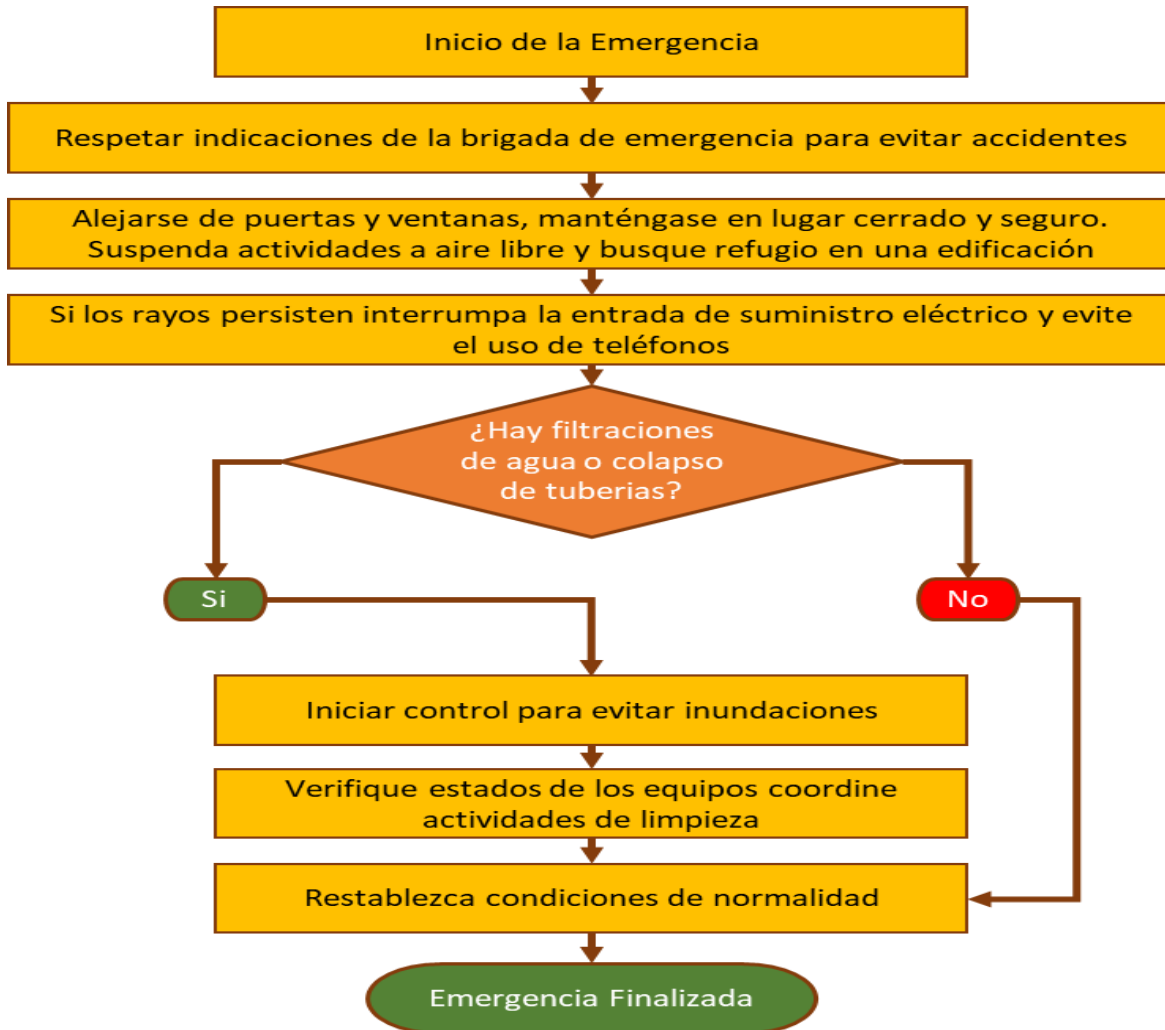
Inicio de la Emergencia

Respetar indicaciones de la brigada de emergencia para evitar accidentes

Alejarse de puertas y ventanas, manténgase en lugar cerrado y seguro. Suspenda actividades a aire libre y busque refugio en una edificación

Si los rayos persisten interrumpa la entrada de suministro eléctrico y evite el uso de teléfonos

¿Hay filtraciones de agua o colapso de tuberias?

Si

No

Iniciar control para evitar inundaciones

Verifique estados de los equipos coordine actividades de limpieza

Restablezca condiciones de normalidad

Emergencia Finalizada